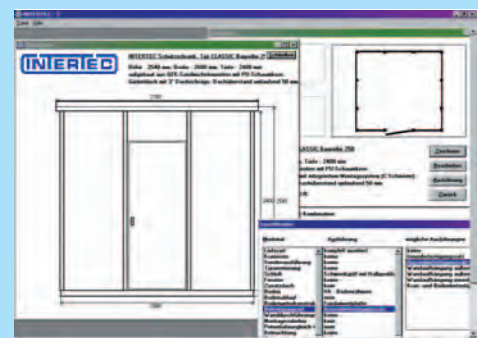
INTERTEC

INTERTEC Schaltschrank, Typ CLASSIC Baureihe 2

Höhe - 2500 mm, Breite - 2500 mm, Tiefe - 2400 mm

2500

2400

2500

CLASSIC Baureihe 250

Tiefe - 2400 mm

Zeichnen

Bearbeiten

Bestellung

Zurück

Merkmal

Ausführung

Bemerkung

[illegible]